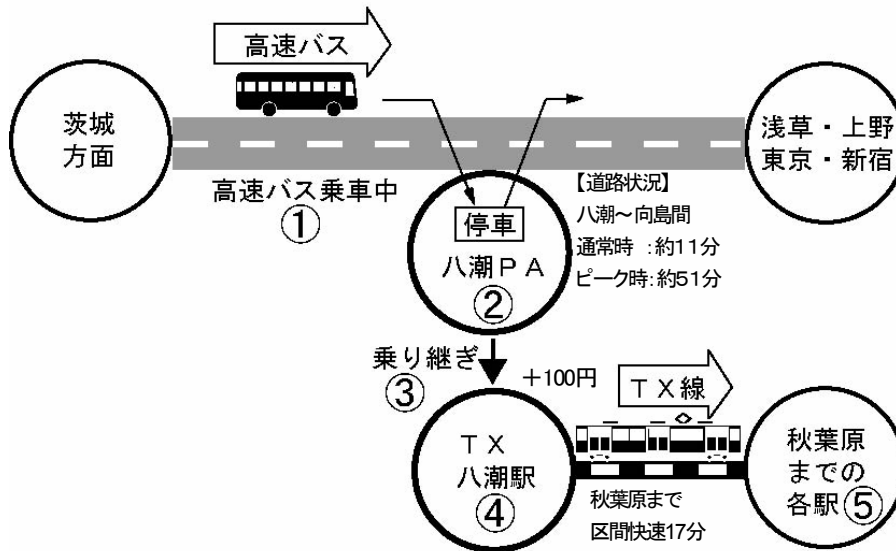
高速バス

茨城
方面

浅草・上野
東京・新宿

高速バス乗車中
①

停車
八潮ＰＡ
②

【道路状況】
八潮～向島間
通常時 :約11分
ピーク時:約51分

乗り継ぎ
③

＋100円

ＴＸ線

ＴＸ
八潮駅
④

秋葉原まで
区間快速17分

秋葉原
までの
各駅⑤